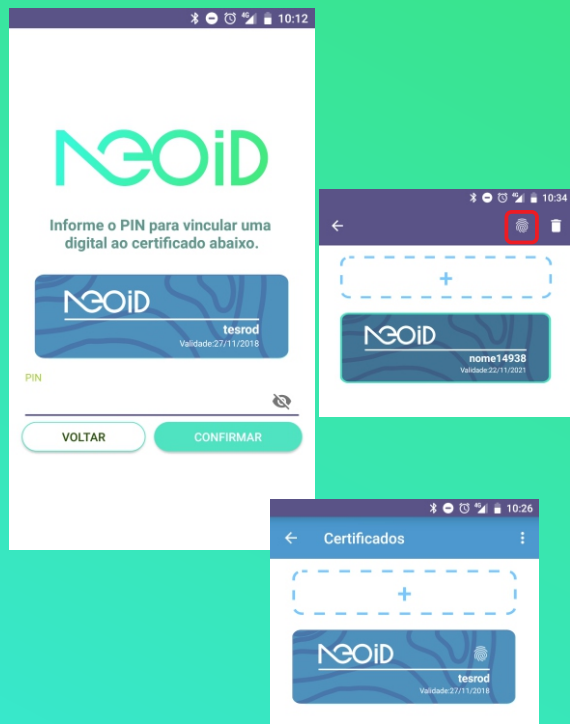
10:12

NEOID

Informe o PIN para vincular uma digital ao certificado abaixo.

NEOID
tesrod
Validade:27/11/2018

PIN

VOLTAR

CONFIRMAR

10:34

+

NEOID
nome14938
Validade:22/11/2021

10:26

Certificados

+

NEOID
tesrod
Validade:27/11/2018